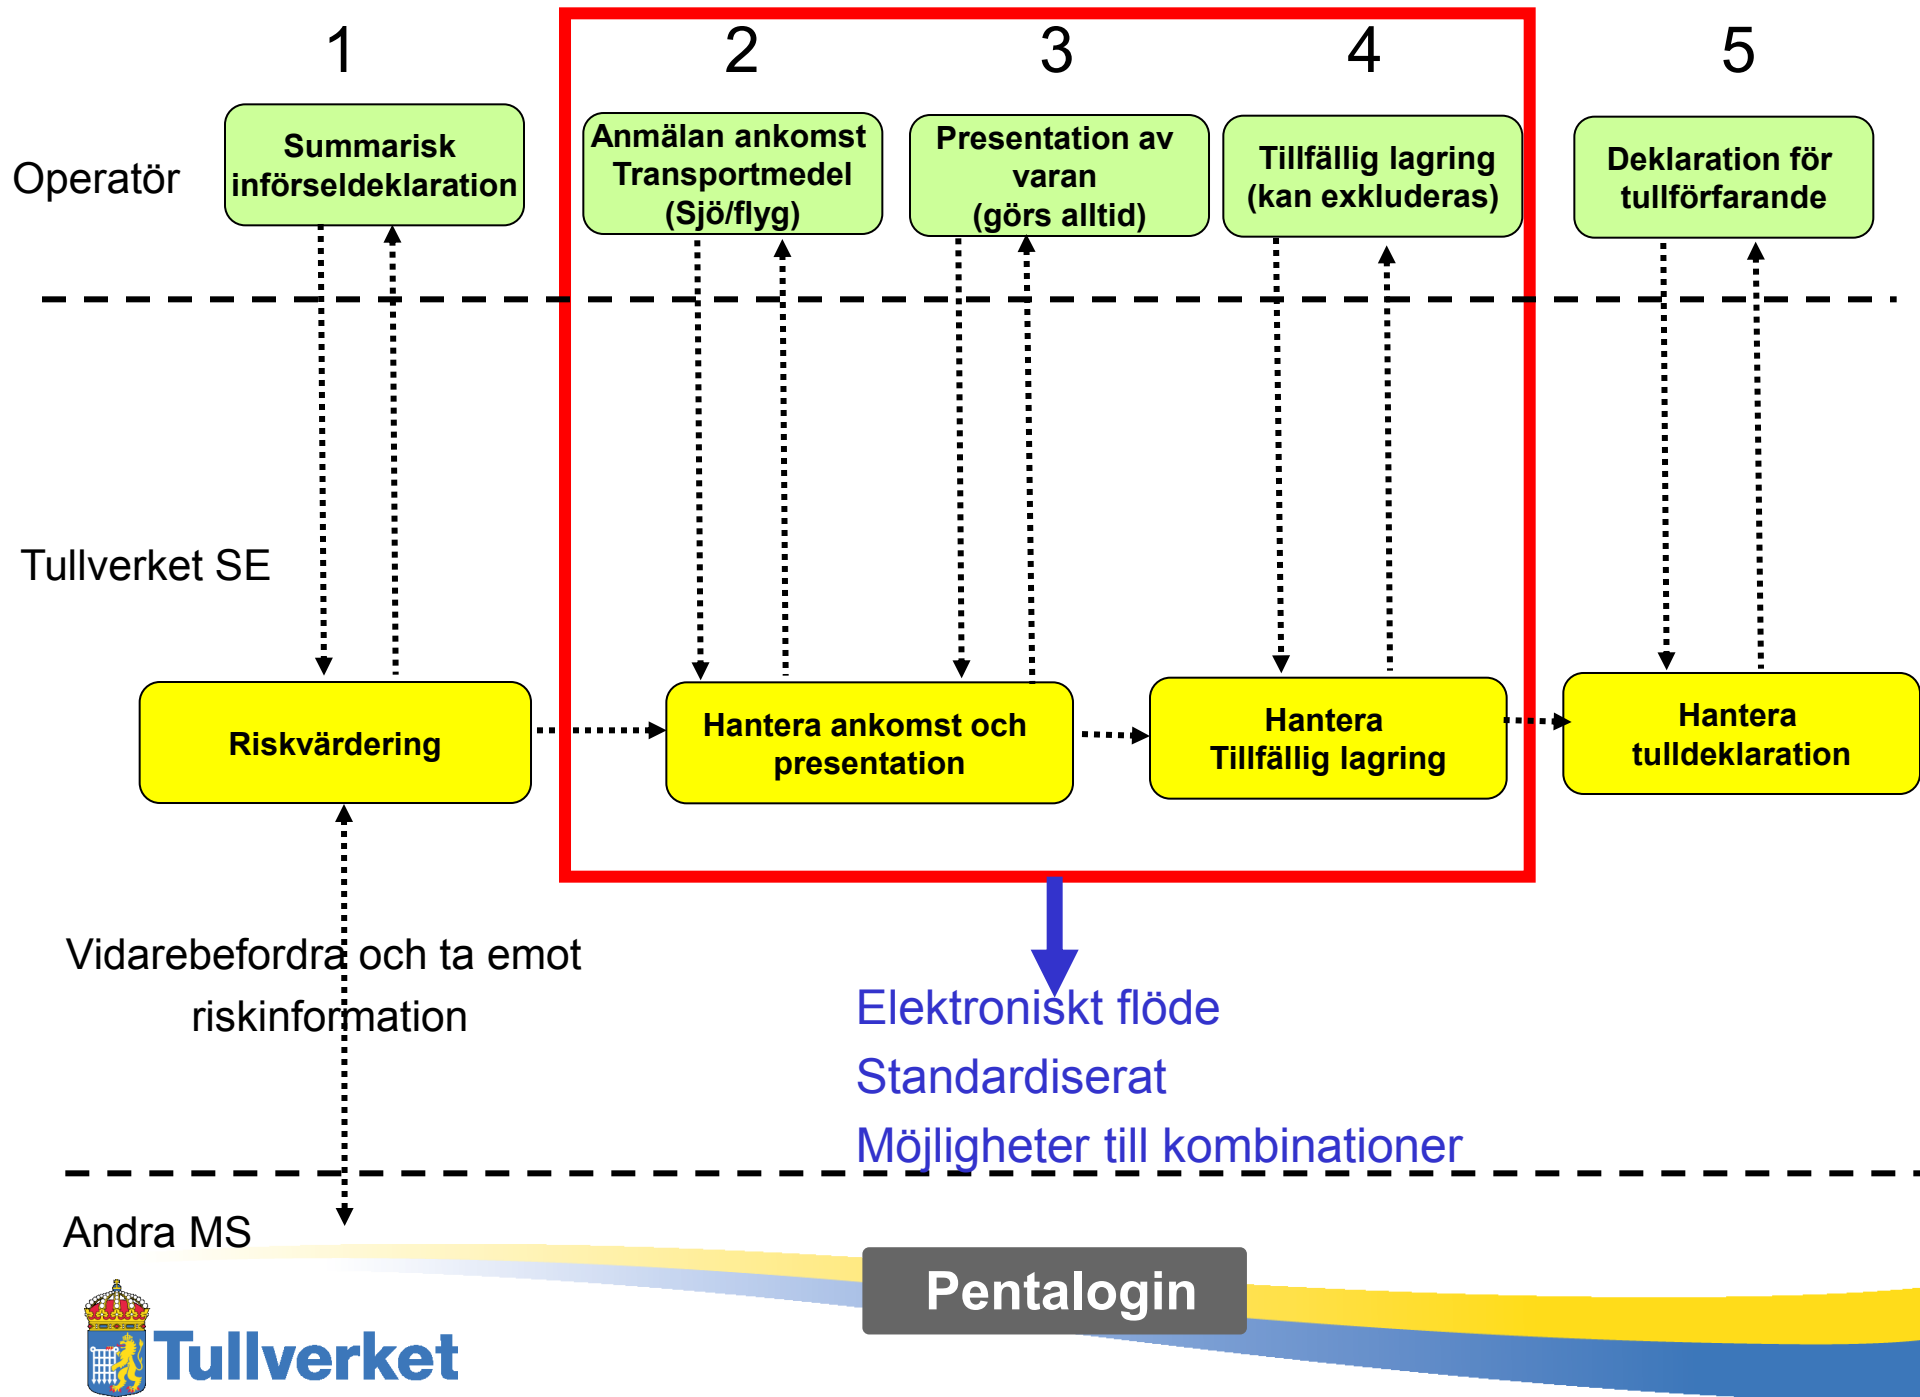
1

2

3

4

5

Operatör

Summarisk införseldeklaration

Anmälan ankomst Transportmedel (Sjö/flyg)

Presentation av varan (görs alltid)

Tillfällig lagring (kan exkluderas)

Deklaration för tullförfarande

Tullverket SE

Riskvärdering

Hantera ankomst och presentation

Hantera Tillfällig lagring

Hantera tulldeklaration

Vidarebefordra och ta emot riskinformation

Elektroniskt flöde
Standardiserat
Möjligheter till kombinationer

Andra MS

Pentalogin

Tullverket